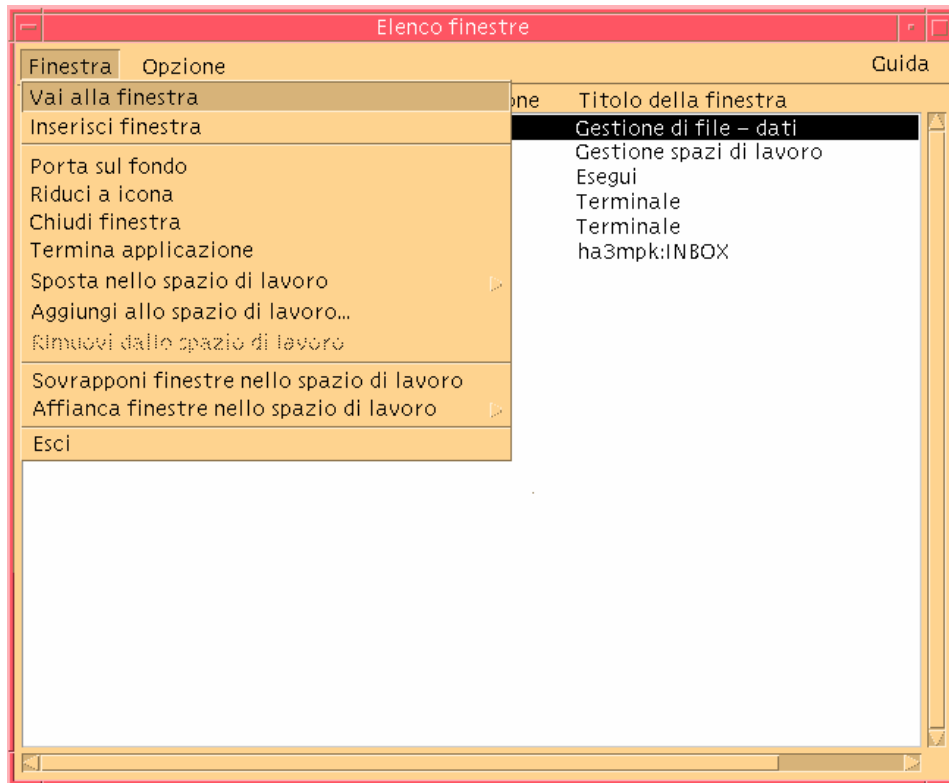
Elenco finestre

Finestra Opzione Guida

Vai alla finestra
Inserisci finestra

Porta sul fondo
Riduci a icona
Chiudi finestra
Termina applicazione
Sposta nello spazio di lavoro
Aggiungi allo spazio di lavoro...
Rimuovi dallo spazio di lavoro

Sovrapponi finestre nello spazio di lavoro
Affianca finestre nello spazio di lavoro

Esci

one Titolo della finestra
Gestione di file – dati
Gestione spazi di lavoro
Esegui
Terminale
Terminale
ha3mpk:INBOX